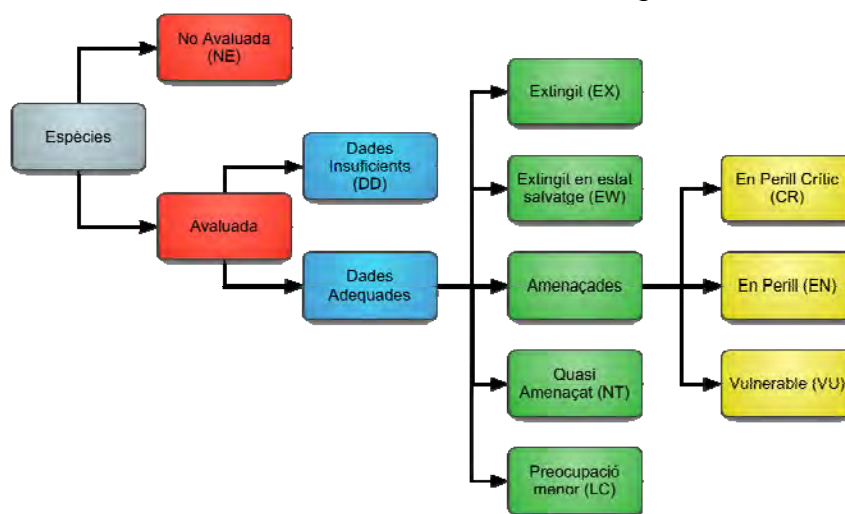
Espècies

No Avaluada (NE)

Avaluada

Dades Insuficients (DD)

Dades Adequades

Extingit (EX)

Extingit en estat salvatge (EW)

Amenaçades

Quasi Amenaçat (NT)

Preocupació menor (LC)

En Perill Crític (CR)

En Perill (EN)

Vulnerable (VU)